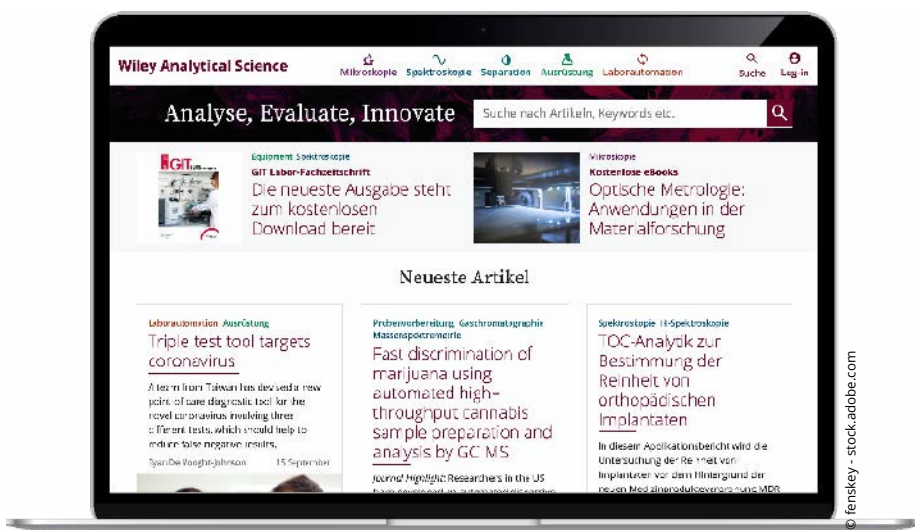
Wiley Analytical Science

Mikroskopie Spektroskopie Separation Ausrüstung Laborautomation

Suche Log-in

Analyse, Evaluate, Innovate

Suche nach Artikeln, Keywords etc.

GIT

Equipment Spektroskopie

GIT Labor-Fachzeitschrift

Die neueste Ausgabe steht zum kostenlosen Download bereit

Mikroskopie

Kostenlose eBooks

Optische Metrologie: Anwendungen in der Materialforschung

Neueste Artikel

Laborautomation Ausrüstung

Triple test tool targets coronavirus

A team from Taiwan has devised a new point of care diagnostic tool for the novel coronavirus involving three different tests, which should help to reduce false negative results.

Ryan De Vooght-Johnson 15 September

Probenvorbereitung Gaschromatographie Massenspektrometrie

Fast discrimination of marijuana using automated high-throughput cannabis sample preparation and analysis by GC MS

Journal Highlight: Researchers in the US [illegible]

Spektroskopie IR-Spektroskopie

TOC-Analytik zur Bestimmung der Reinheit von orthopädischen Implantaten

In diesem Applikationsbericht wird die Untersuchung der Reinheit von Implantaten vor dem Hintergrund der neuen Medizinprodukteverordnung MDR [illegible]

© fenskey - stock.adobe.com